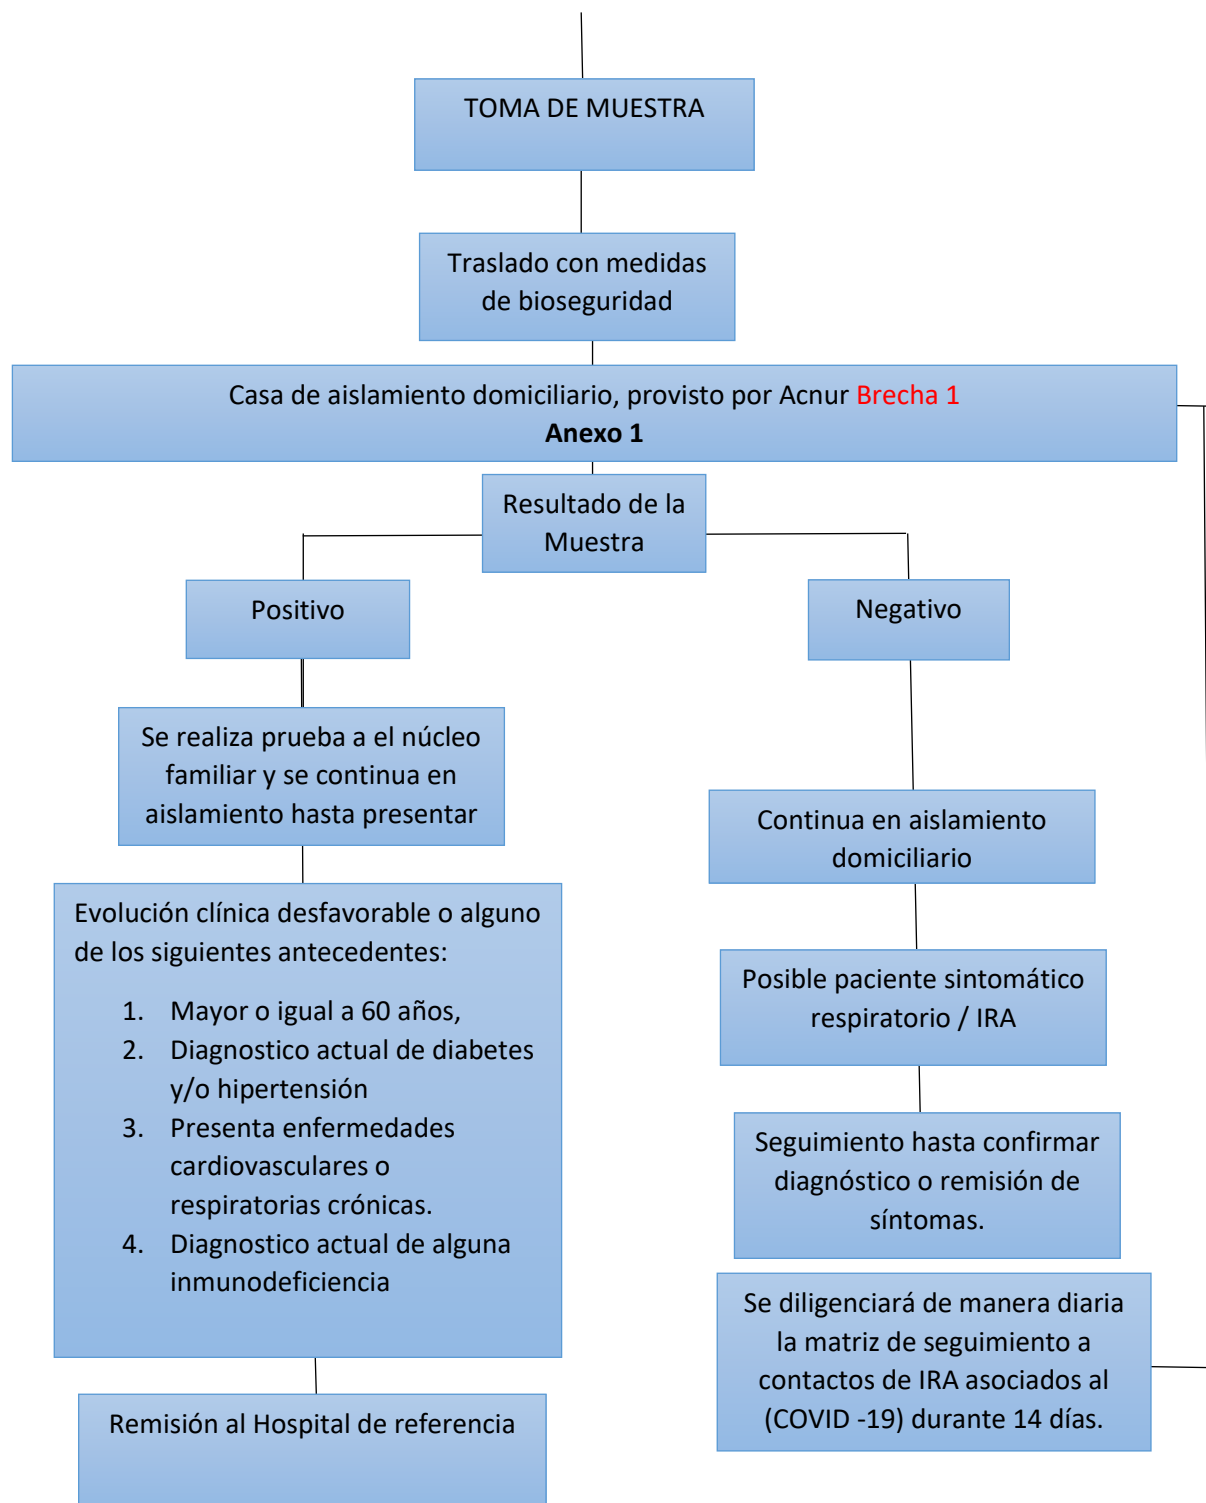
TOMA DE MUESTRA

Traslado con medidas de bioseguridad

Casa de aislamiento domiciliario, provisto por Acnur Brecha 1
**Anexo 1**

Resultado de la Muestra

Positivo

Negativo

Se realiza prueba a el núcleo familiar y se continua en aislamiento hasta presentar

Continua en aislamiento domiciliario

Evolución clínica desfavorable o alguno de los siguientes antecedentes:

1. Mayor o igual a 60 años,
2. Diagnostico actual de diabetes y/o hipertensión
3. Presenta enfermedades cardiovasculares o respiratorias crónicas.
4. Diagnostico actual de alguna inmunodeficiencia

Posible paciente sintomático respiratorio / IRA

Seguimiento hasta confirmar diagnóstico o remisión de síntomas.

Se diligenciará de manera diaria la matriz de seguimiento a contactos de IRA asociados al (COVID -19) durante 14 días.

Remisión al Hospital de referencia